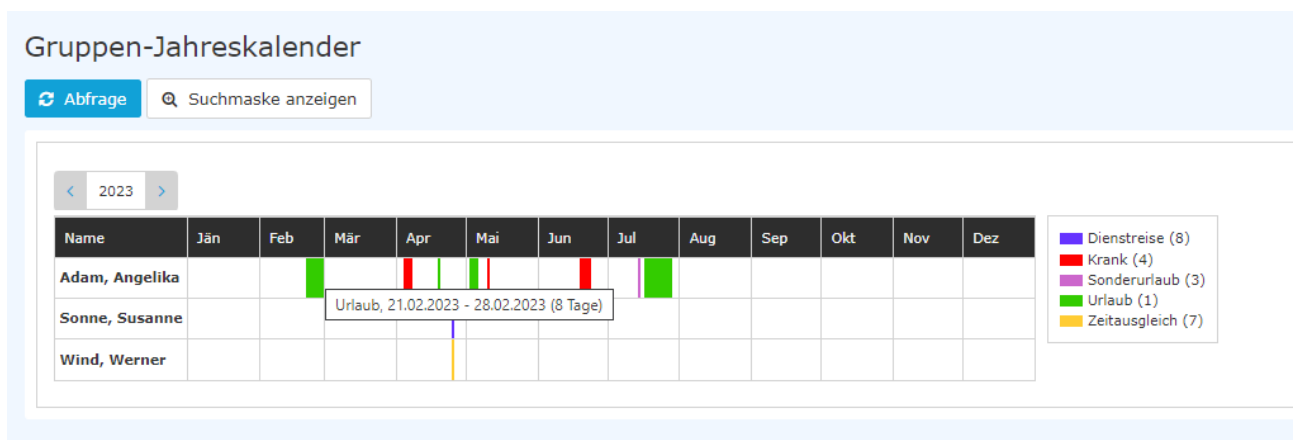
Gruppen-Jahreskalender

Abfrage
Suchmaske anzeigen

2023

| Name | Jän | Feb | Mär | Apr | Mai | Jun | Jul | Aug | Sep | Okt | Nov | Dez |
|---|---|---|---|---|---|---|---|---|---|---|---|---|
| Adam, Angelika | | | | | | | | | | | | |
| Sonne, Susanne | | | | | | | | | | | | |
| Wind, Werner | | | | | | | | | | | | |

Urlaub, 21.02.2023 - 28.02.2023 (8 Tage)

Dienstreise (8)
Krank (4)
Sonderurlaub (3)
Urlaub (1)
Zeitausgleich (7)